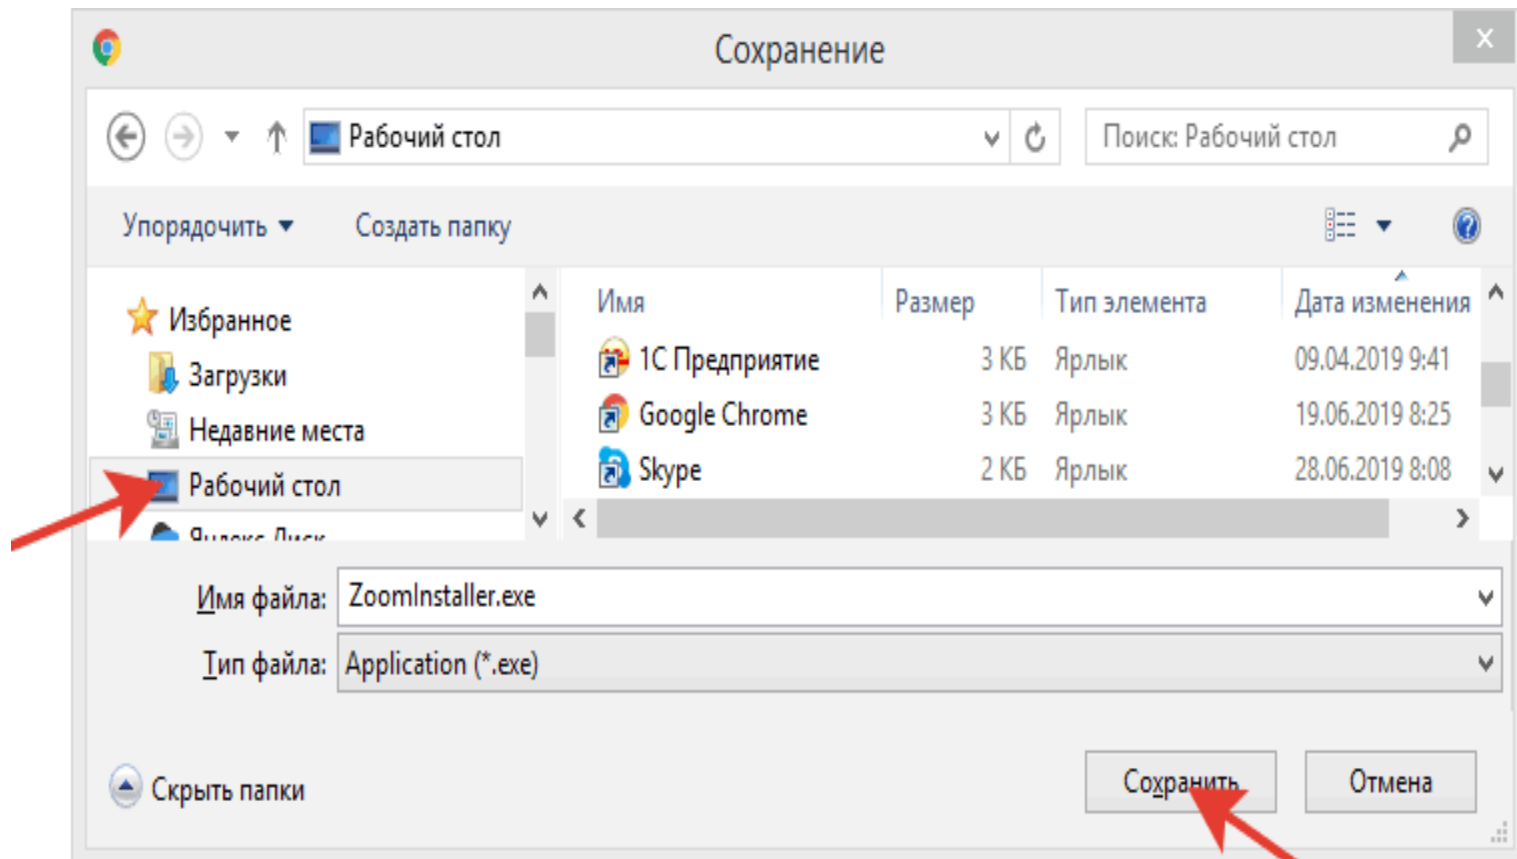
Сохранение

Рабочий стол

Поиск: Рабочий стол

Упорядочить ▾ Создать папку

Избранное
Загрузки
Недавние места
Рабочий стол
Яндекс.Диск

| Имя | Размер | Тип элемента | Дата изменения |
|---|---|---|---|
| 1С Предприятие | 3 КБ | Ярлык | 09.04.2019 9:41 |
| Google Chrome | 3 КБ | Ярлык | 19.06.2019 8:25 |
| Skype | 2 КБ | Ярлык | 28.06.2019 8:08 |

Имя файла: ZoomInstaller.exe

Тип файла: Application (*.exe)

Скрыть папки

Сохранить Отмена